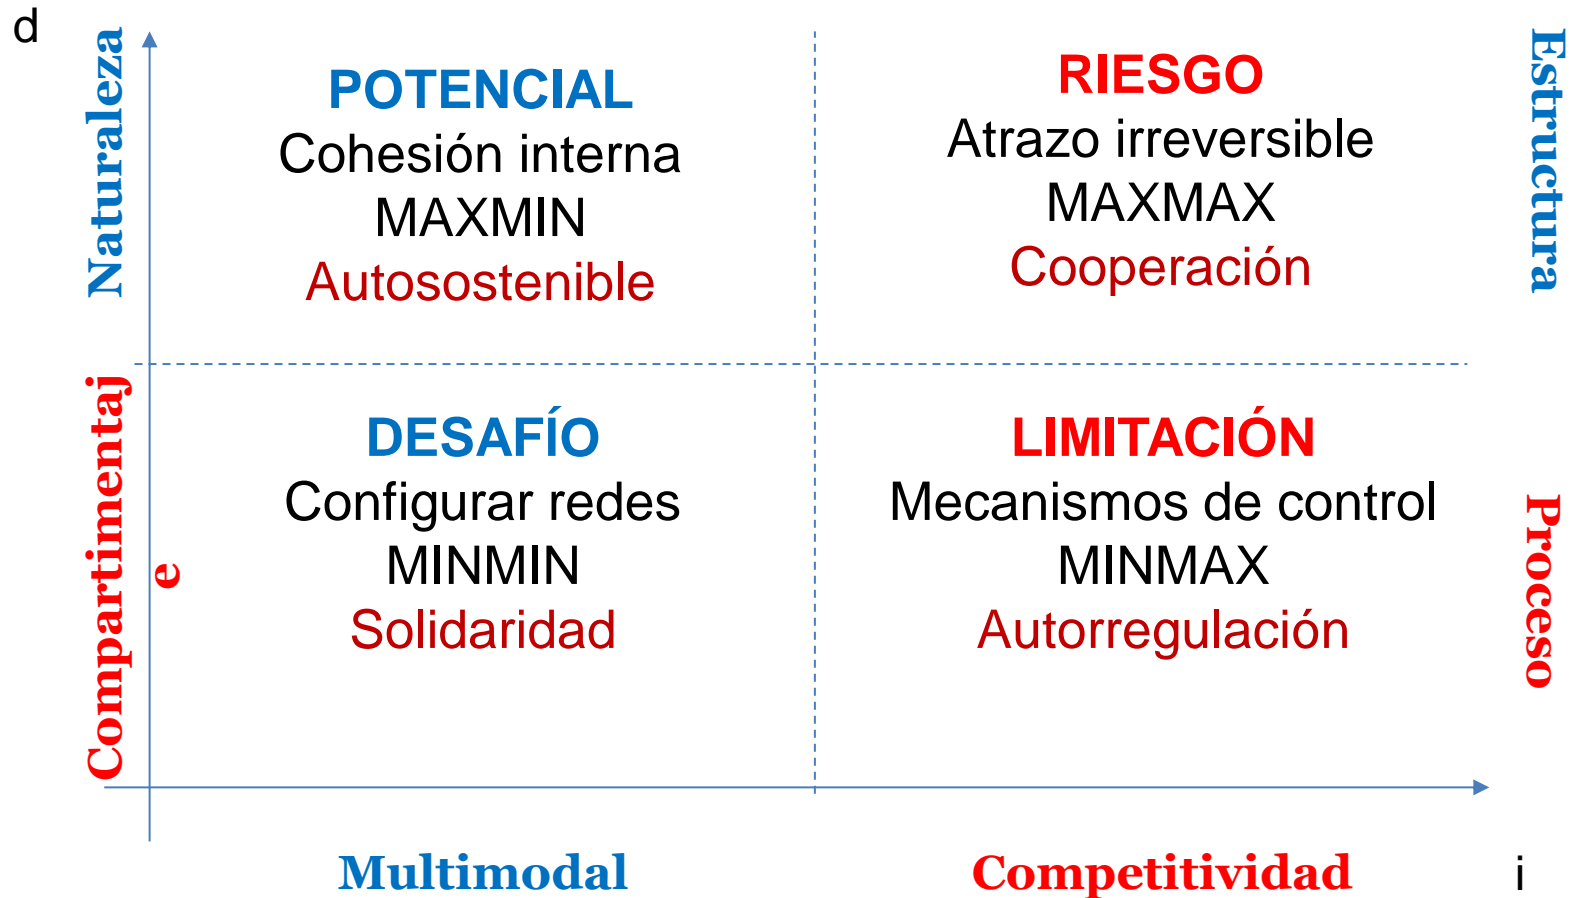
d

Naturaleza

POTENCIAL
Cohesión interna
MAXMIN
Autosostenible

RIESGO
Atrazo irreversible
MAXMAX
Cooperación

Estructura

Compartimentaj
e

DESAFÍO
Configurar redes
MINMIN
Solidaridad

LIMITACIÓN
Mecanismos de control
MINMAX
Autorregulación

Proceso

Multimodal

Competitividad

i